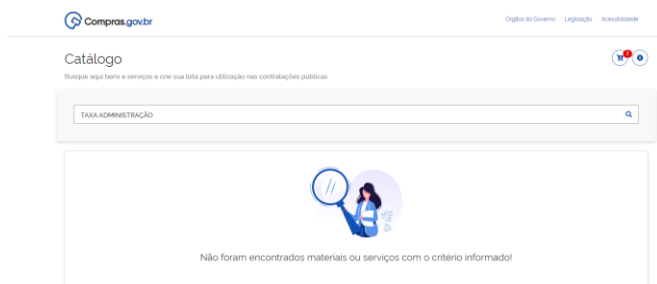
Compras.gov.br

Órgãos do Governo Legislação Acessibilidade

Catálogo

Busque aqui bens e serviços e crie sua lista para utilização nas contratações públicas

TAXA ADMINISTRAÇÃO

Não foram encontrados materiais ou serviços com o critério informado!